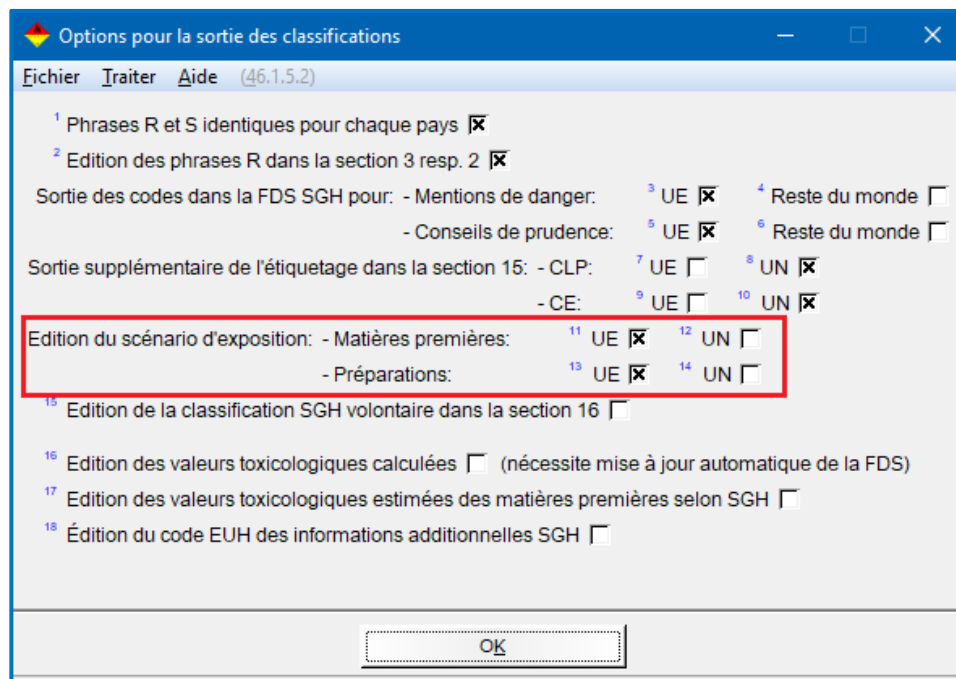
Options pour la sortie des classifications

Fichier Traiter Aide (46.1.5.2)

$^1$ Phrases R et S identiques pour chaque pays ☒

$^2$ Edition des phrases R dans la section 3 resp. 2 ☒

Sortie des codes dans la FDS SGH pour: - Mentions de danger: $^3$ UE ☒ $^4$ Reste du monde ☐

- Conseils de prudence: $^5$ UE ☒ $^6$ Reste du monde ☐

Sortie supplémentaire de l'étiquetage dans la section 15: - CLP: $^7$ UE ☐ $^8$ UN ☒

- CE: $^9$ UE ☐ $^{10}$ UN ☒

Edition du scénario d'exposition: - Matières premières: $^{11}$ UE ☒ $^{12}$ UN ☐

- Préparations: $^{13}$ UE ☒ $^{14}$ UN ☐

$^{15}$ Edition de la classification SGH volontaire dans la section 16 ☐

$^{16}$ Edition des valeurs toxicologiques calculées ☐ (nécessite mise à jour automatique de la FDS)

$^{17}$ Edition des valeurs toxicologiques estimées des matières premières selon SGH ☐

$^{18}$ Édition du code EUH des informations additionnelles SGH ☐

OK